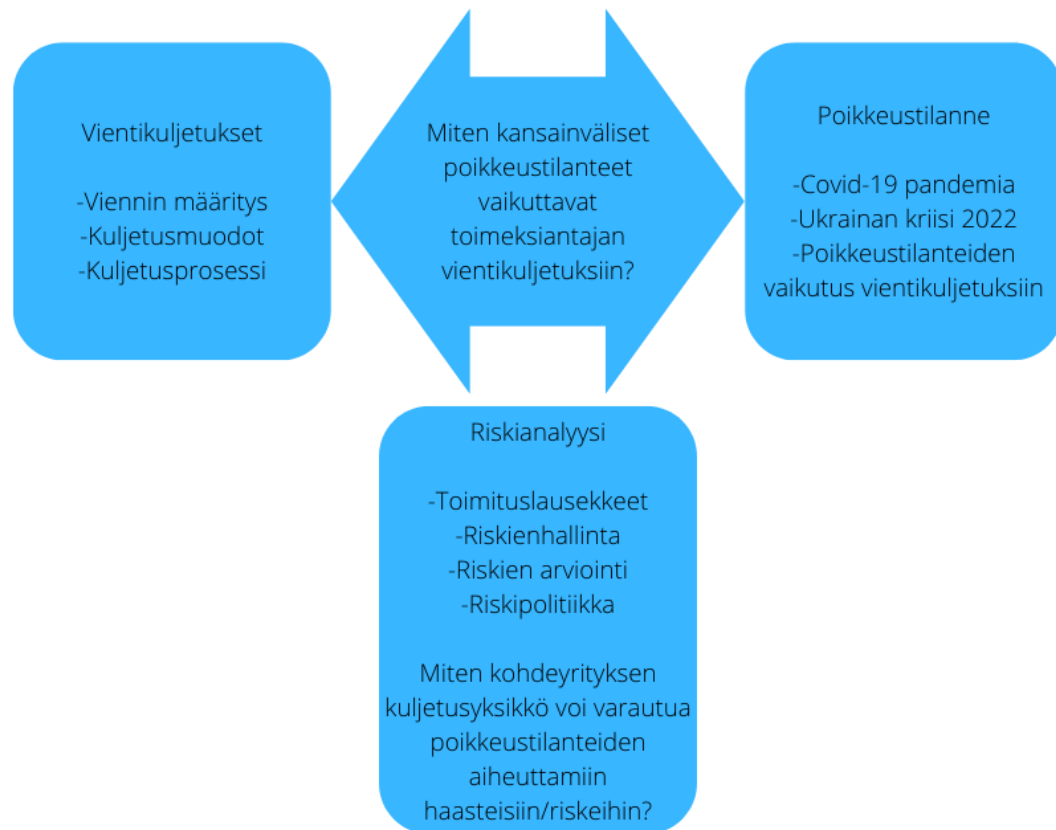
Vientikuljetukset

-Viennin määritys
-Kuljetusmuodot
-Kuljetusprosessi

Miten kansainväliset poikkeustilanteet vaikuttavat toimeksiantajan vientikuljetuksiin?

Poikkeustilanne

-Covid-19 pandemia
-Ukrainan kriisi 2022
-Poikkeustilanteiden vaikutus vientikuljetuksiin

Riskianalyysi

-Toimituslausekkeet
-Riskienhallinta
-Riskien arviointi
-Riskipolitiikka

Miten kohdeyrityksen kuljetusyksikkö voi varautua poikkeustilanteiden aiheuttamiin haasteisiin/riskeihin?